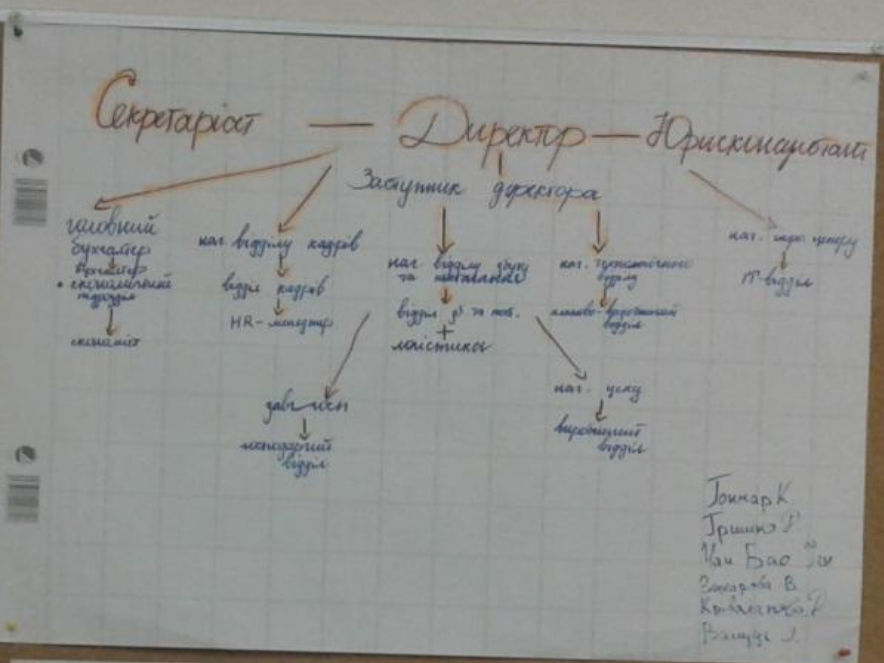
Секретаріат — Директор — Юрисконсульт

Заступник директора

головний бухгалтер
бухгалтер
+ економічний відділ
економіст

нач. відділу кадрів
відділ кадрів
HR-менеджер

нач. відділу збуту та постачання
відділ зб. та пост.
+ логістики

нач. технічного відділу
планово-виробничий відділ

нач. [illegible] центру
IT-відділ

зав. цех
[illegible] відділ

нач. цеху
виробничий відділ

Гончар К.
Гришко Р.
Чан Бао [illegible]
Захарова В.
Коваленко Р.
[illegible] Л.